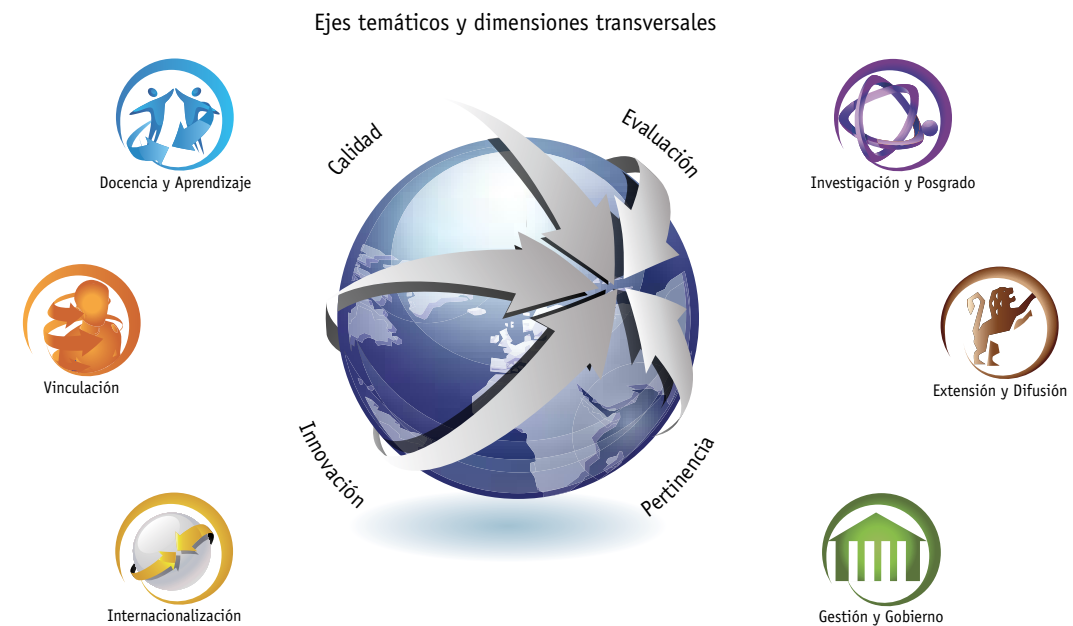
Ejes temáticos y dimensiones transversales

Docencia y Aprendizaje

Calidad

Evaluación

Investigación y Posgrado

Vinculación

Extensión y Difusión

Innovación

Pertinencia

Internacionalización

Gestión y Gobierno